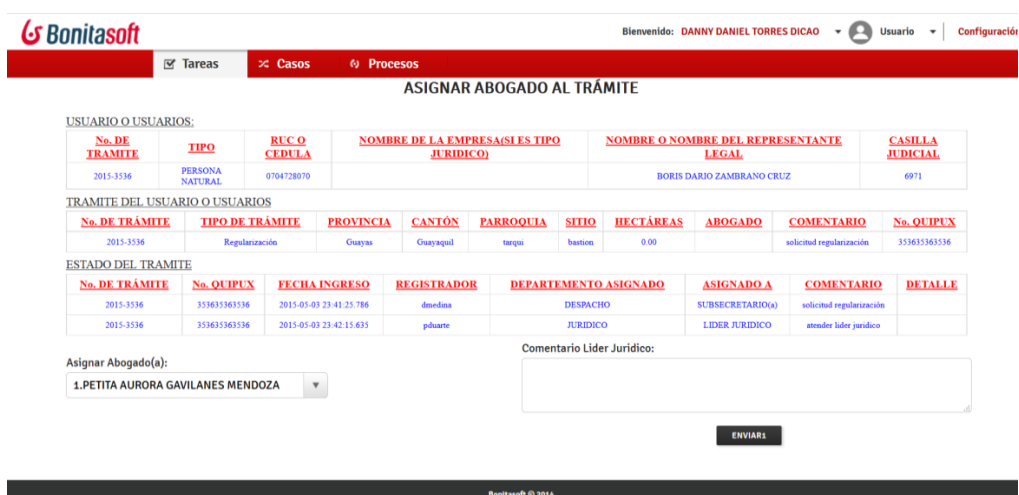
Bonitasoft

Bienvenido: DANNY DANIEL TORRES DICAO ▾ Usuario ▾ Configuración

Tareas Casos Procesos

ASIGNAR ABOGADO AL TRÁMITE

USUARIO O USUARIOS:

| No. DE TRAMITE | TIPO | RUC O CEDULA | NOMBRE DE LA EMPRESA(SI ES TIPO JURIDICO) | NOMBRE O NOMBRE DEL REPRESENTANTE LEGAL | CASILLA JUDICIAL |
|---|---|---|---|---|---|
| 2015-3536 | PERSONA NATURAL | 0704728070 | | BORIS DARIO ZAMBRANO CRUZ | 6971 |

TRAMITE DEL USUARIO O USUARIOS

| No. DE TRÁMITE | TIPO DE TRÁMITE | PROVINCIA | CANTÓN | PARROQUIA | SITIO | HECTÁREAS | ABOGADO | COMENTARIO | No. QUIPUX |
|---|---|---|---|---|---|---|---|---|---|
| 2015-3536 | Regularización | Guayas | Guayaquil | tarqui | bastion | 0.00 | | solicitud regularización | 353635363536 |

ESTADO DEL TRAMITE

| No. DE TRÁMITE | No. QUIPUX | FECHA INGRESO | REGISTRADOR | DEPARTEMENTO ASIGNADO | ASIGNADO A | COMENTARIO | DETALLE |
|---|---|---|---|---|---|---|---|
| 2015-3536 | 353635363536 | 2015-05-03 23:41:25.786 | dmedina | DESPACHO | SUBSECRETARIO(a) | solicitud regularización | |
| 2015-3536 | 353635363536 | 2015-05-03 23:42:15.635 | pduarte | JURIDICO | LIDER JURIDICO | atender lider juridico | |

Asignar Abogado(a):
1.PETITA AURORA GAVILANES MENDOZA

Comentario Lider Juridico:

ENVIAR1

Bonitasoft © 2016